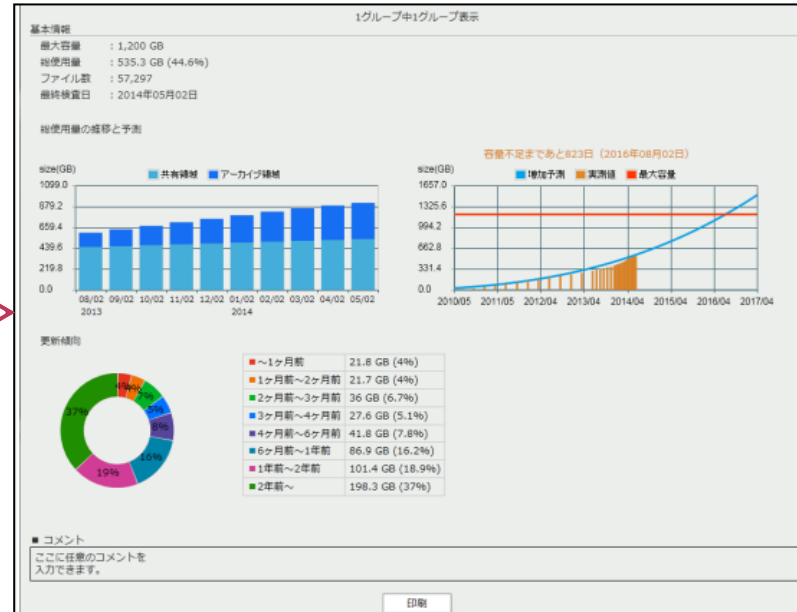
1グループ中1グループ表示

基本情報

最大容量 : 1,200 GB
総使用量 : 535.3 GB (44.6%)
ファイル数 : 57,297
最終検査日 : 2014年05月02日

総使用量の推移と予測

size(GB)
共有領域 アーカイブ領域
1099.0
879.2
659.4
439.6
219.8
0.0
08/02 09/02 10/02 11/02 12/02 01/02 02/02 02/02 03/02 04/02 05/02
2013 2014

容量不足まであと823日（2016年08月02日）
size(GB)
増加予測 実測値 最大容量
1657.0
1325.6
994.2
662.8
331.4
0.0
2010/05 2011/05 2012/04 2013/04 2014/04 2015/04 2016/04 2017/04

更新傾向

4% 4% 7% 5% 8% 16% 19% 37%

| | |
|---|---|
| ～1ヶ月前 | 21.8 GB (4%) |
| 1ヶ月前～2ヶ月前 | 21.7 GB (4%) |
| 2ヶ月前～3ヶ月前 | 36 GB (6.7%) |
| 3ヶ月前～4ヶ月前 | 27.6 GB (5.1%) |
| 4ヶ月前～6ヶ月前 | 41.8 GB (7.8%) |
| 6ヶ月前～1年前 | 86.9 GB (16.2%) |
| 1年前～2年前 | 101.4 GB (18.9%) |
| 2年前～ | 198.3 GB (37%) |

■ コメント
ここに任意のコメントを
入力できます。

印刷